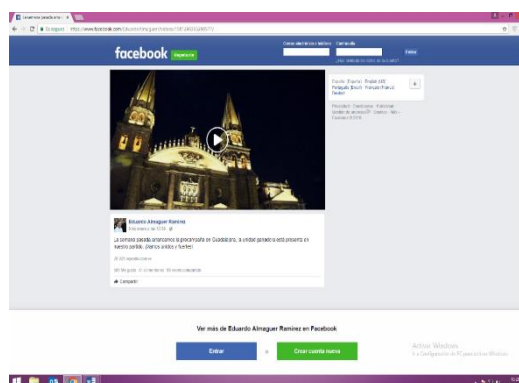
Lee más: precampaña

Es seguro | https://www.facebook.com/EduardoAlmaguer/videos/

facebook Regístrate

Correo electrónico o teléfono Contraseña
Entrar
¿Has olvidado los datos de la cuenta?

Español (España) · English (US) · Português (Brasil) · Français (France) · Deutsch

Privacidad · Condiciones · Publicidad · Gestión de anuncios · Cookies · Más · Facebook © 2018

Eduardo Almaguer Ramírez
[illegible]

La semana pasada arrancamos la precampaña en Guadalajara, la unidad ganadora está presente en nuestro partido. ¡Vamos amigos y fuertes!

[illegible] reproducciones

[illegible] Me gusta · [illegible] comentarios · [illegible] veces compartido

Compartir

Ver más de Eduardo Almaguer Ramírez en Facebook

Entrar o Crear cuenta nueva

Activar Windows
Ve a Configuración de PC para activar Windows.